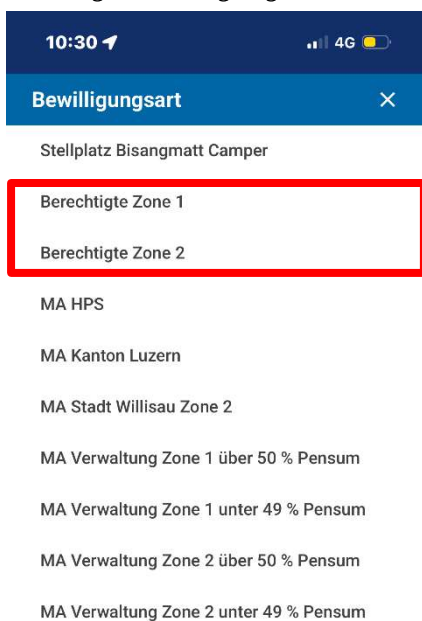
10:30
4G

Bewilligungsart
×

Stellplatz Bisangmatt Camper

Berechtigte Zone 1

Berechtigte Zone 2

MA HPS

MA Kanton Luzern

MA Stadt Willisau Zone 2

MA Verwaltung Zone 1 über 50 % Pensum

MA Verwaltung Zone 1 unter 49 % Pensum

MA Verwaltung Zone 2 über 50 % Pensum

MA Verwaltung Zone 2 unter 49 % Pensum